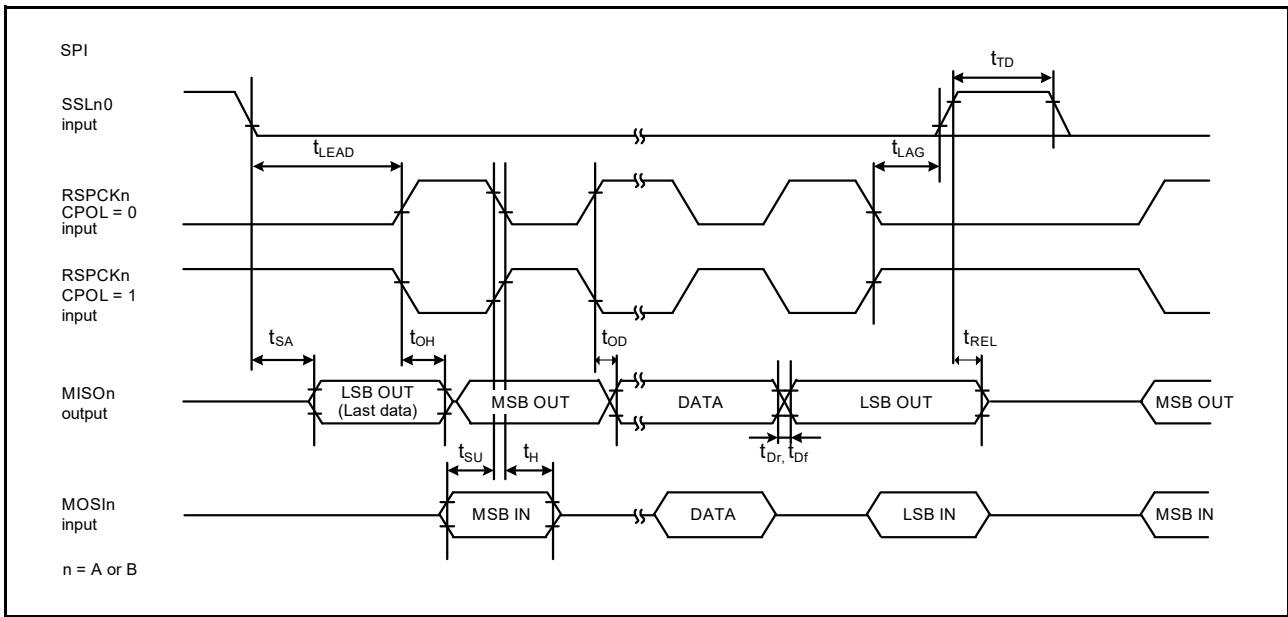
SPI

$t_{TD}$

SSLn0 input

$t_{LEAD}$

$t_{LAG}$

RSPCKn CPOL = 0 input

RSPCKn CPOL = 1 input

$t_{SA}$

$t_{OH}$

$t_{OD}$

$t_{REL}$

MISOn output

LSB OUT (Last data)

MSB OUT

DATA

LSB OUT

MSB OUT

$t_{Dr,}$ $t_{Df}$

$t_{SU}$

$t_{H}$

MOSIn input

MSB IN

DATA

LSB IN

MSB IN

n = A or B